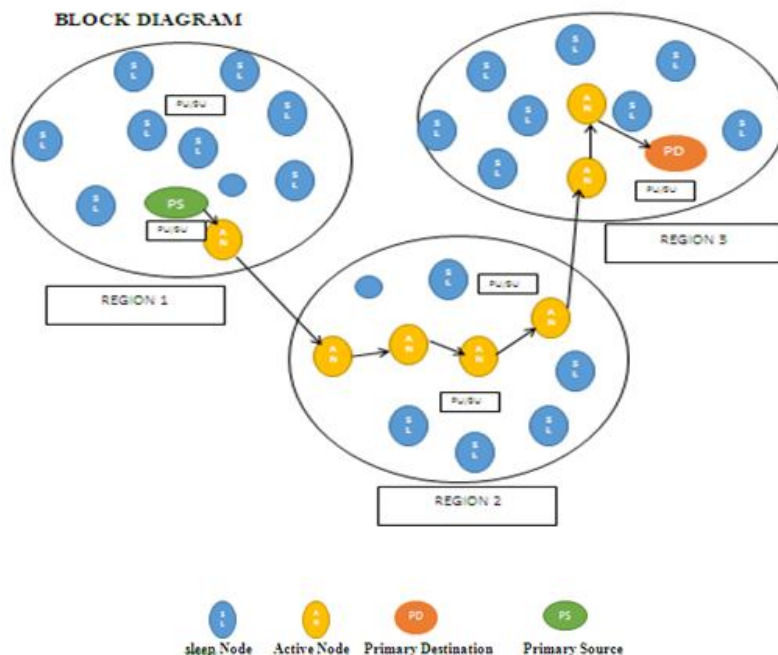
BLOCK DIAGRAM

SL SL PU/SU SL SL SL SL SL PS SL PU/SU AN

REGION 1

SL SL SL SL AN SL SL SL AN PD PU/SU

REGION 3

SL PU/SU AN AN AN AN SL PU/SU SL SL SL

REGION 2

SL sleep Node
AN Active Node
PD Primary Destination
PS Primary Source